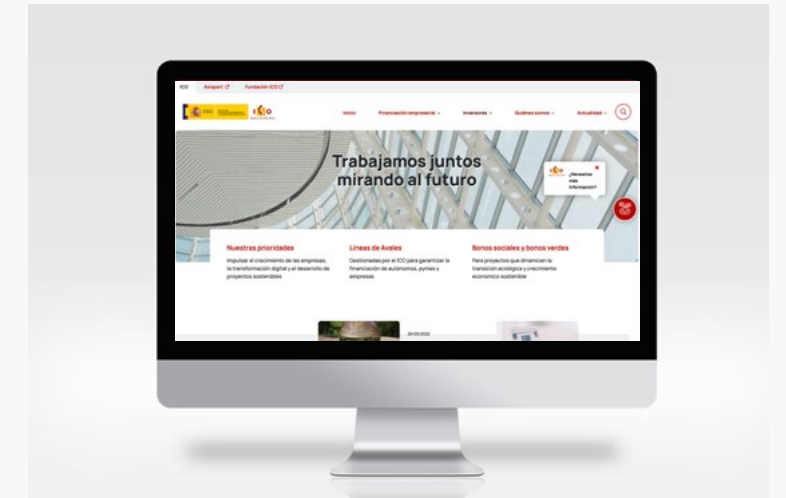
ICO Axis ↗ Fundación ICO ↗

ICO

Inicio Financiación empresarial Inversores Quiénes somos Actualidad

Trabajamos juntos mirando al futuro

ICO ¿Necesitas más información?

Nuestras prioridades
Impulsar el crecimiento de las empresas, la transformación digital y el desarrollo de proyectos sostenibles

Líneas de Avales
Gestionadas por el ICO para garantizar la financiación de autónomos, pymes y empresas

Bonos sociales y bonos verdes
Para proyectos que dinamizan la transición ecológica y crecimiento económico sostenible

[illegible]